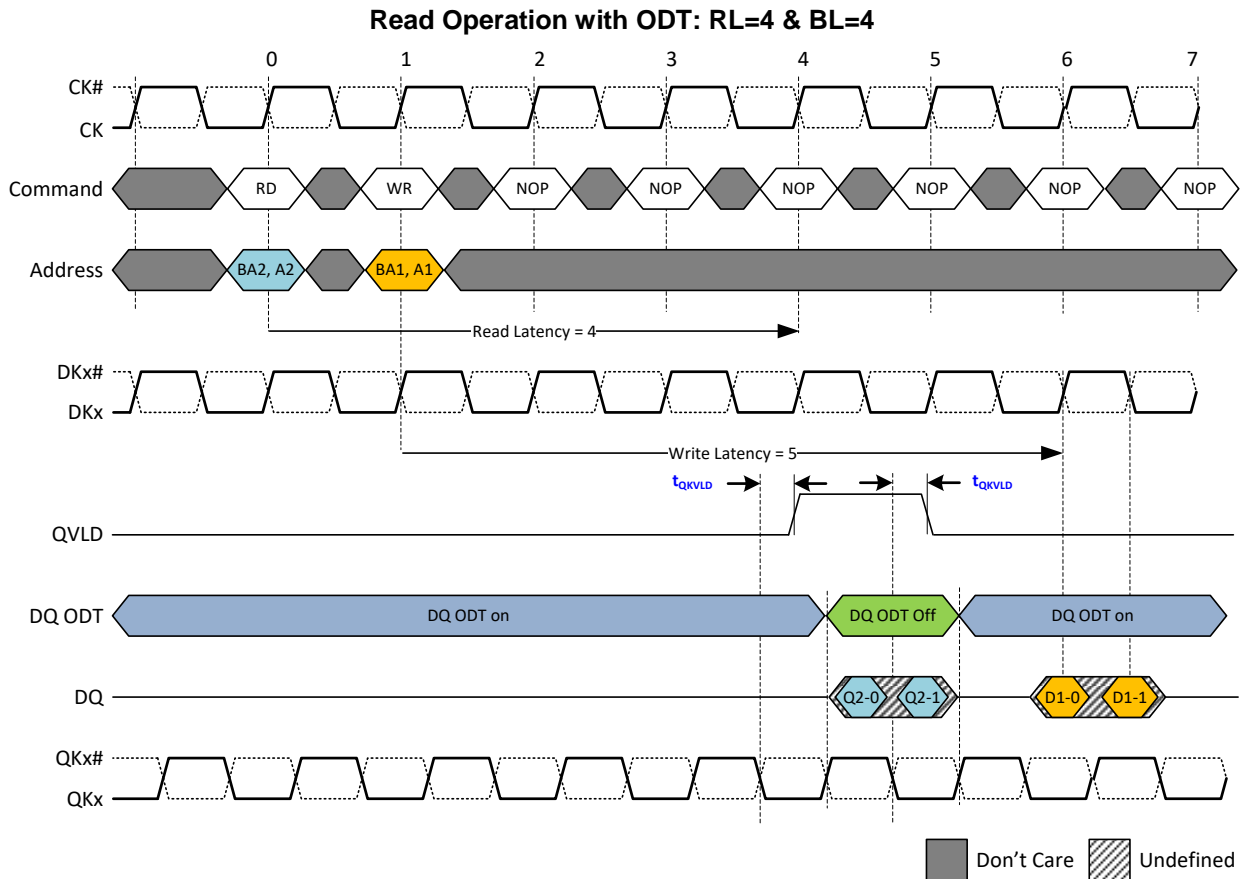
Read Operation with ODT: RL=4 & BL=4

0 1 2 3 4 5 6 7

CK#
CK

Command RD WR NOP NOP NOP NOP NOP NOP

Address BA2, A2 BA1, A1

Read Latency = 4

DKx#
DKx

Write Latency = 5

$t_{QKVLD}$ $t_{QKVLD}$

QVLD

DQ ODT DQ ODT on DQ ODT Off DQ ODT on

DQ Q2-0 Q2-1 D1-0 D1-1

QKx#
QKx

Don't Care Undefined